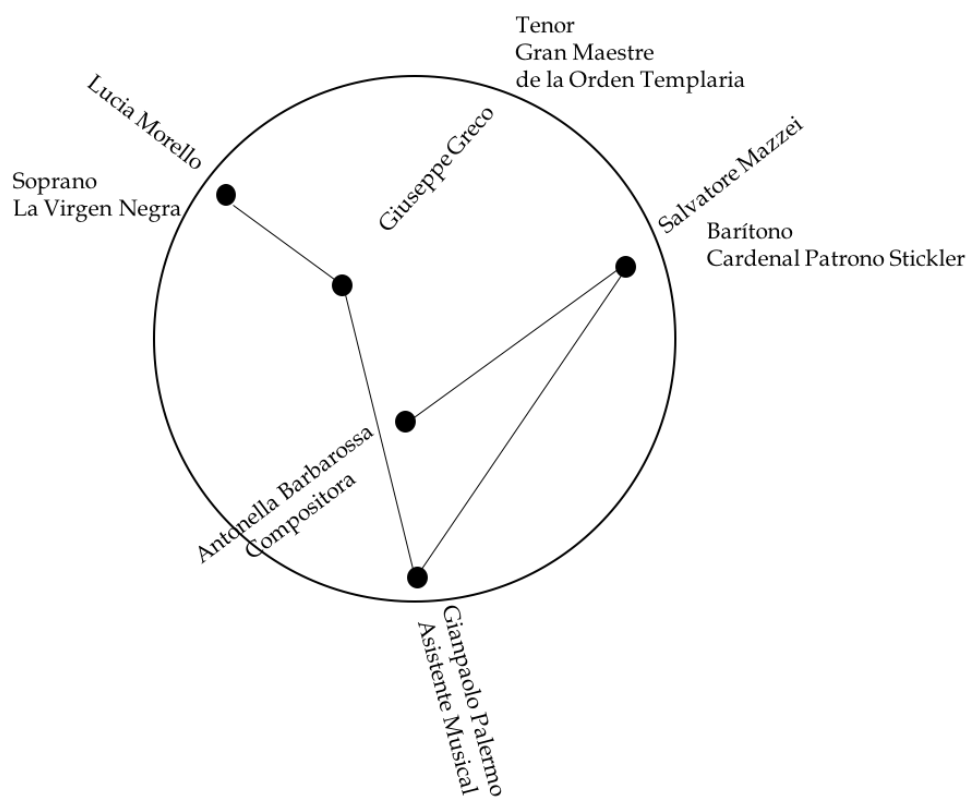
Tenor
Gran Maestre
de la Orden Templaria

Lucia Morello

Soprano
La Virgen Negra

Giuseppe Greco

Salvatore Mazzei

Barítono
Cardenal Patrono Stickler

Antonella Barbarossa
Compositora

Gianpaolo Palermo
Asistente Musical